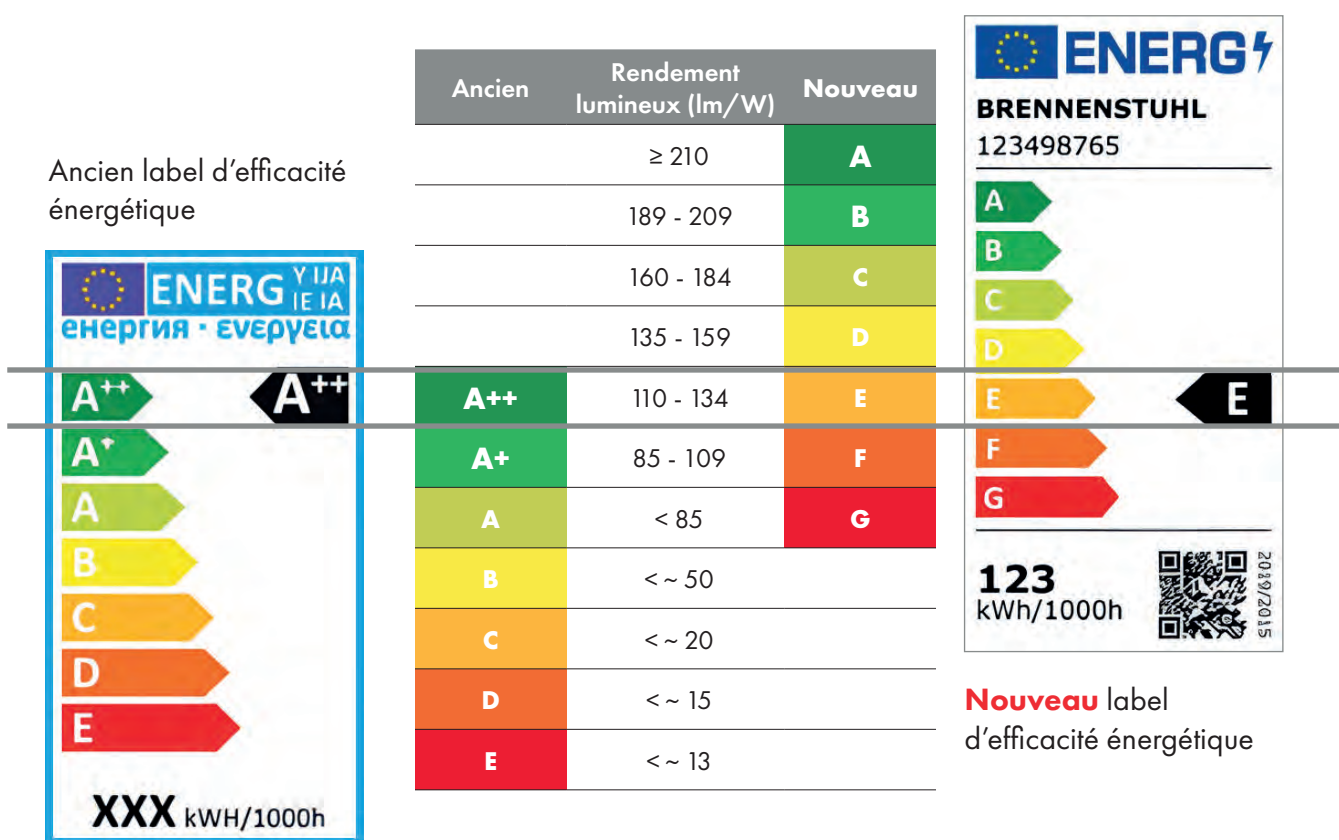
Ancien label d'efficacité énergétique

ENERG Y IJA IE IA
енергия · ενεργεια

A++
A+
A
B
C
D
E
A++

XXX kWH/1000h

| Ancien | Rendement lumineux (lm/W) | Nouveau |
|---|---|---|
| | ≥ 210 | A |
| | 189 - 209 | B |
| | 160 - 184 | C |
| | 135 - 159 | D |
| A++ | 110 - 134 | E |
| A+ | 85 - 109 | F |
| A | < 85 | G |
| B | < ~ 50 | |
| C | < ~ 20 | |
| D | < ~ 15 | |
| E | < ~ 13 | |

ENERG

BRENNENSTUHL
123498765

A
B
C
D
E
F
G
E

123
kWh/1000h

2019/2015

Nouveau label d'efficacité énergétique